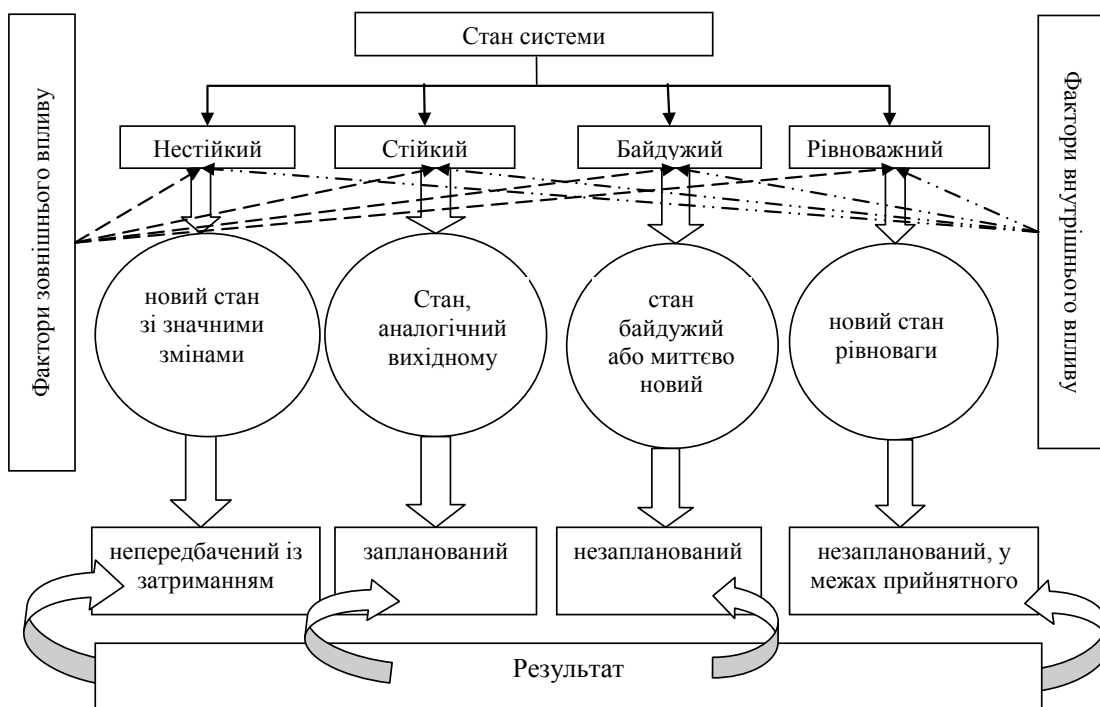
Стан системи

Фактори зовнішнього впливу

Фактори внутрішнього впливу

Нестійкий

Стійкий

Байдужий

Рівноважний

новий стан зі значними змінами

Стан, аналогічний вихідному

стан байдужий або миттєво новий

новий стан рівноваги

непередбачений із затриманням

запланований

незапланований

незапланований, у межах прийнятного

Результат